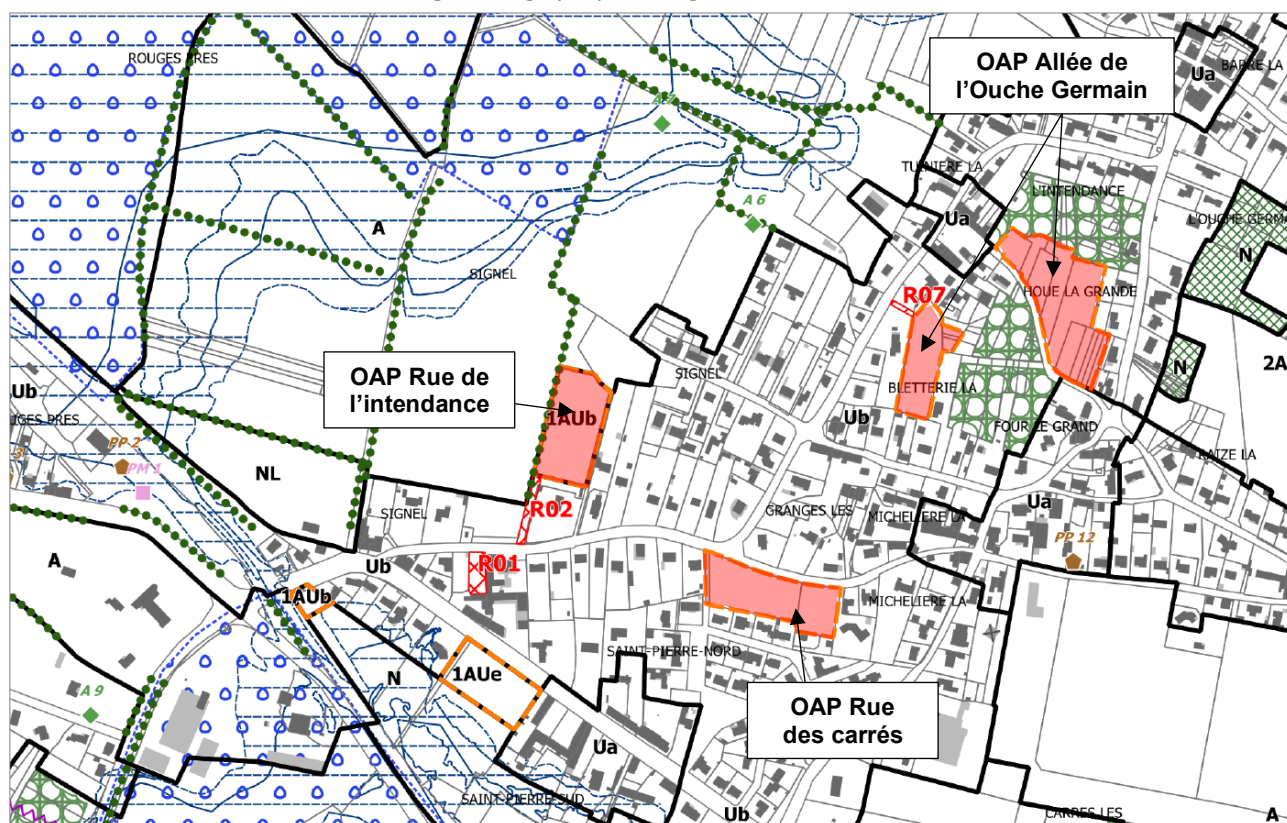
OAP Allée de l'Ouche Germain

ROUGES PRES
BARRE LA
Ua
A 7
TUPINIERE LA
L'INTENDANCE
L'OUCHE GERM
A 6
Ua
N
A
SIGNEL
HOUE LA GRANDE
R07
2A
N
SIGNEL
OAP Rue de l'intendance
1AUb
BLETTERIE LA
Ub
Ub
UGES PRES
FOUR LE GRAND
PP 2
FAIZE LA
PM 1
NL
SIGNEL
R02
GRANGES LES
MICHELIERE LA
Ua
A
Ub
R01
PP 12
1AUb
MICHELIERE LA
SAINT-PIERRE-NORD
N
1AUe
A 9
OAP Rue des carrés
Ua
SAINT-PIERRE-SUD
Ub
CARRES LES
A